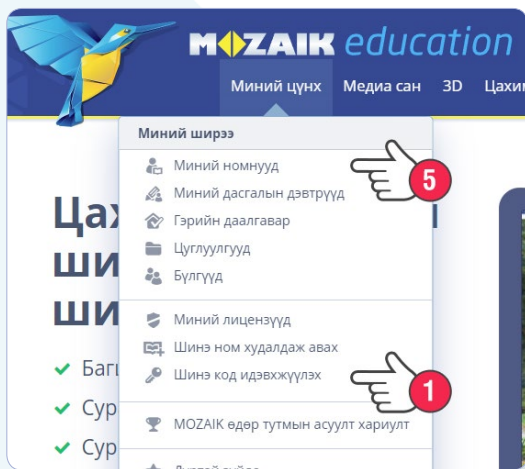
MOZAIK education

Миний цүнх Медиа сан 3D Цахи

Миний ширээ

Миний номнууд

Миний дасгалын дэвтрүүд

Гэрийн даалгавар

Цуглуулгууд

Бүлгүүд

Миний лицензүүд

Шинэ ном худалдаж авах

Шинэ код идэвхжүүлэх

MOZAIK өдөр тутмын асуулт хариулт

5

1

Цах
ши
ши

Баг
Сур
Сур

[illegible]